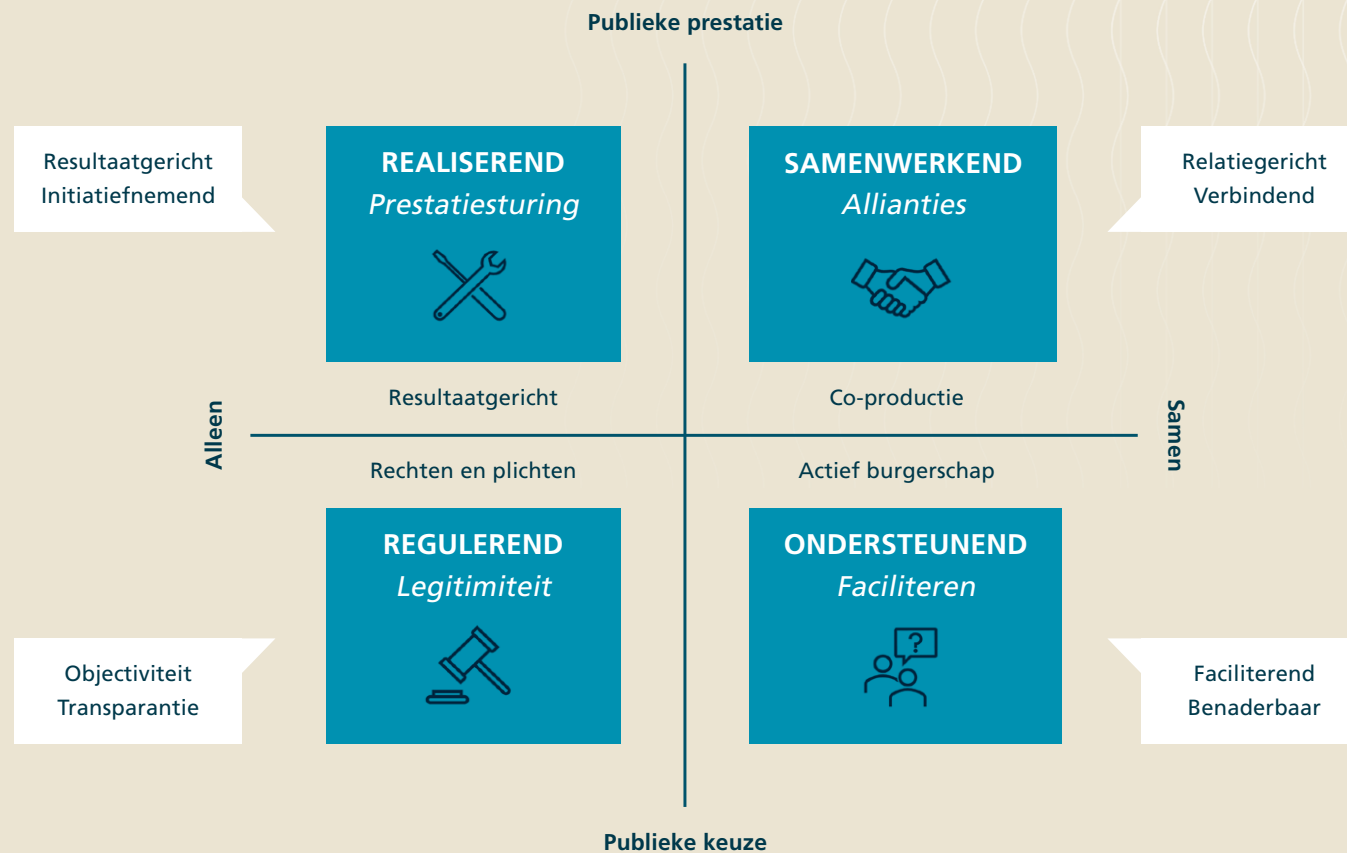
Publieke prestatie

Resultaatgericht
Initiatiefnemend

REALISEREND
*Prestatiesturing*

SAMENWERKEND
*Allianties*

Relatiegericht
Verbindend

Resultaatgericht

Co-productie

Alleen

Samen

Rechten en plichten

Actief burgerschap

REGULEREND
*Legitimiteit*

ONDERSTEUNEND
*Faciliteren*

Objectiviteit
Transparantie

Faciliterend
Benaderbaar

Publieke keuze